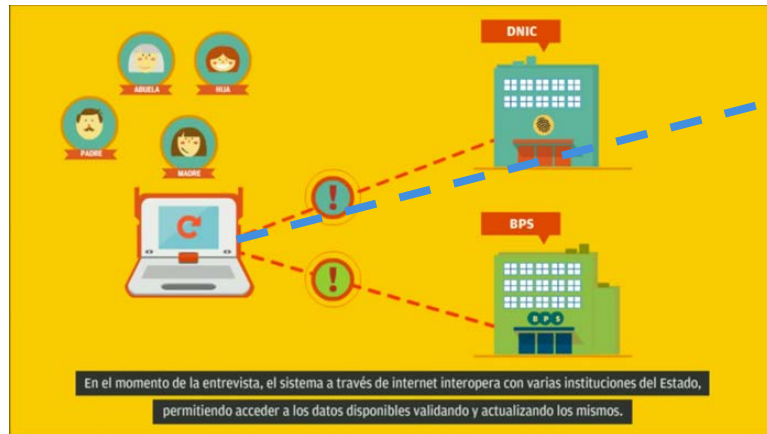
ABUELA
HIJA
PADRE
MADRE
DNIC
BPS
BPS

En el momento de la entrevista, el sistema a través de internet interopera con varias instituciones del Estado, permitiendo acceder a los datos disponibles validando y actualizando los mismos.